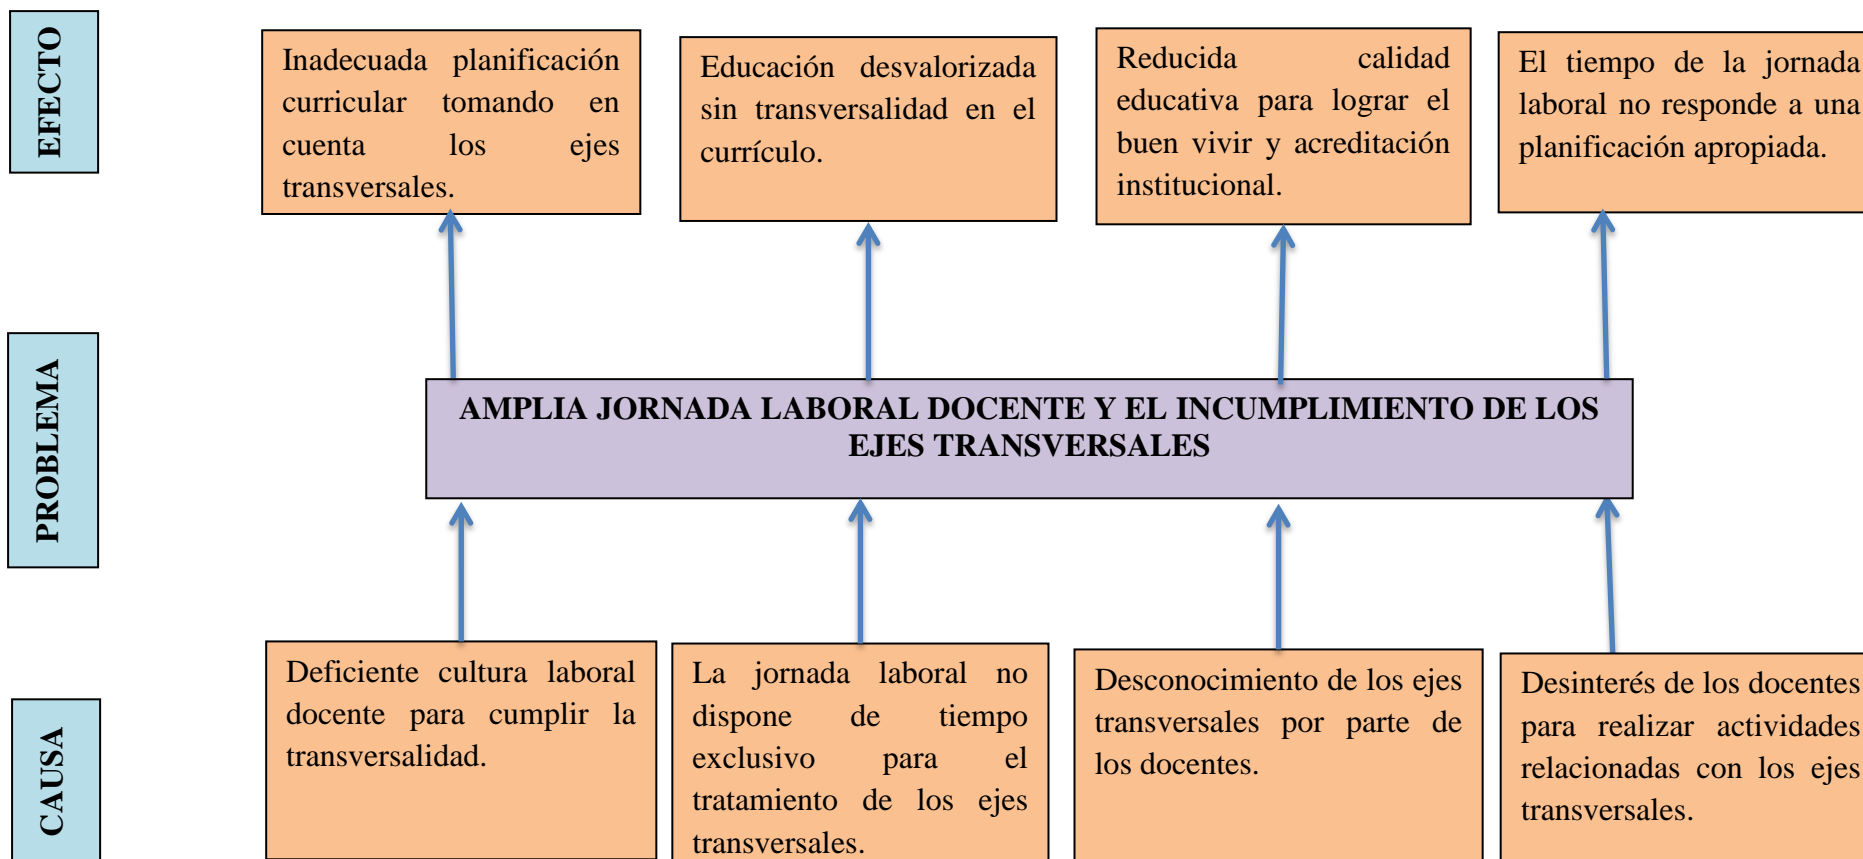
EFECTO

Inadecuada planificación curricular tomando en cuenta los ejes transversales.

Educación desvalorizada sin transversalidad en el currículo.

Reducida calidad educativa para lograr el buen vivir y acreditación institucional.

El tiempo de la jornada laboral no responde a una planificación apropiada.

PROBLEMA

AMPLIA JORNADA LABORAL DOCENTE Y EL INCUMPLIMIENTO DE LOS EJES TRANSVERSALES

CAUSA

Deficiente cultura laboral docente para cumplir la transversalidad.

La jornada laboral no dispone de tiempo exclusivo para el tratamiento de los ejes transversales.

Desconocimiento de los ejes transversales por parte de los docentes.

Desinterés de los docentes para realizar actividades relacionadas con los ejes transversales.